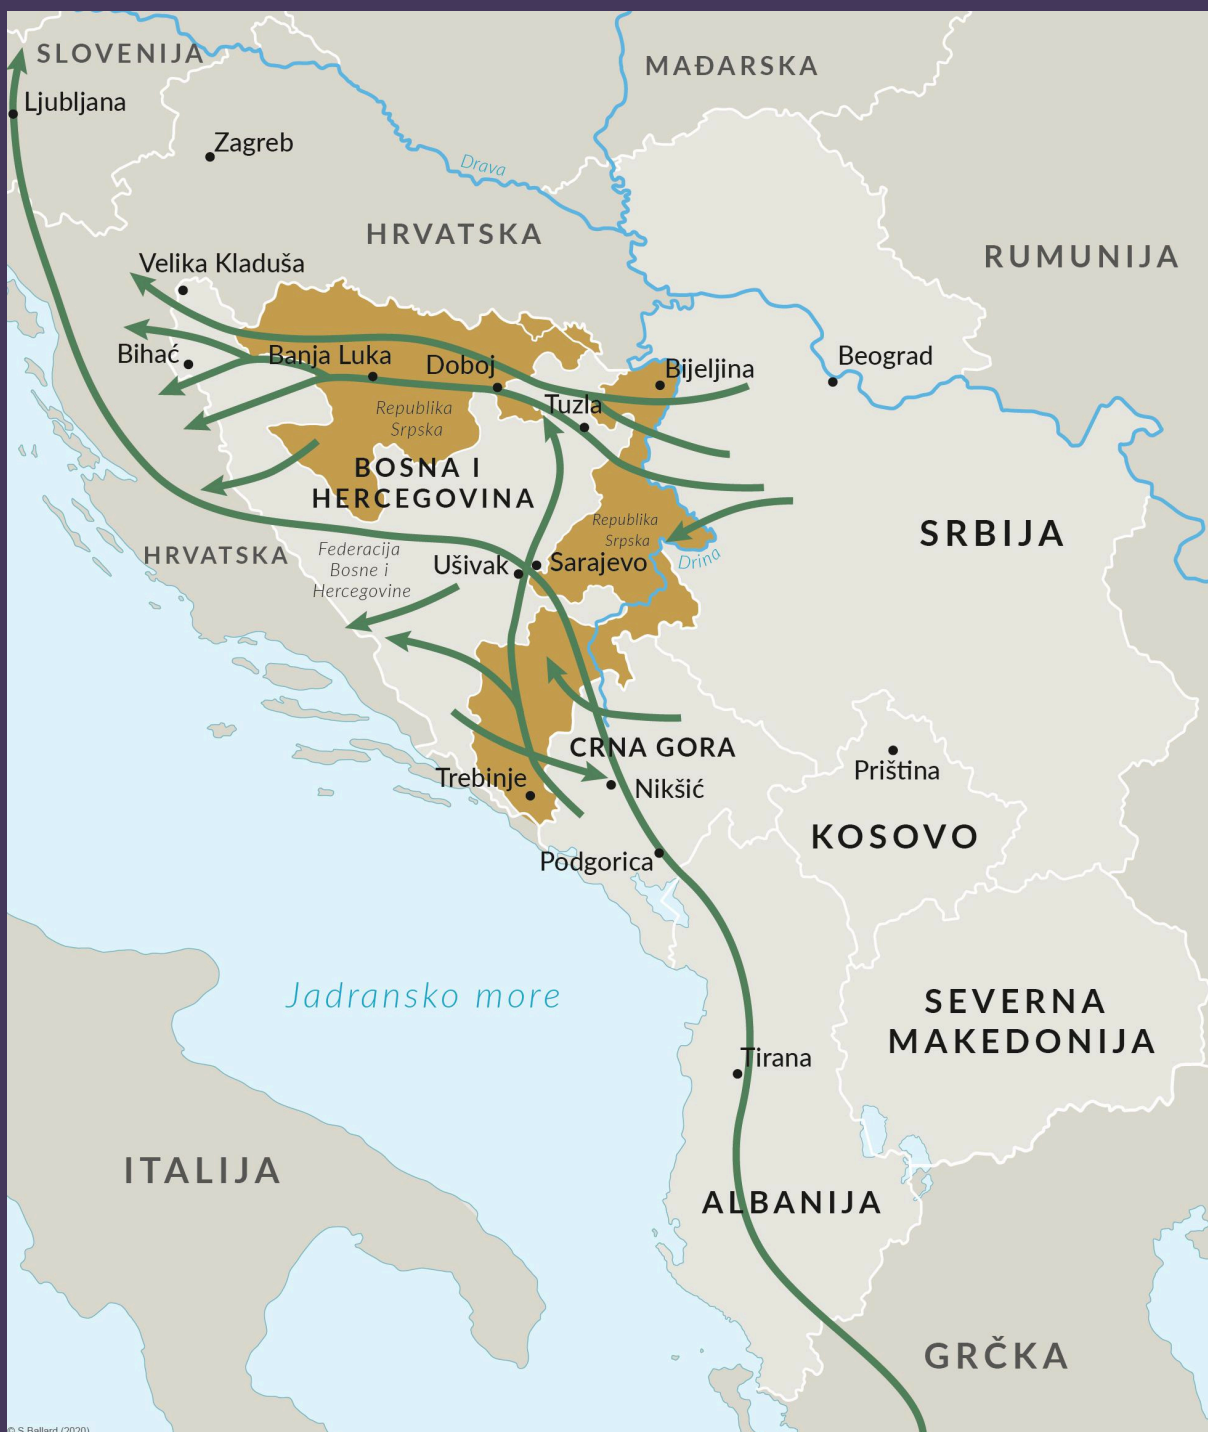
SLOVENIJA
Ljubljana
Zagreb
MAĐARSKA
Drava
HRVATSKA
RUMUNIJA
Velika Kladuša
Bihać
Banja Luka
Doboj
Bijeljina
Beograd
Tuzla
Republika Srpska
BOSNA I HERCEGOVINA
Republika Srpska
Drina
SRBIJA
HRVATSKA
Federacija Bosne i Hercegovine
Ušivak
Sarajevo
CRNA GORA
Priština
Trebinje
Nikšić
KOSOVO
Podgorica
Jadransko more
SEVERNA MAKEDONIJA
Tirana
ITALIJA
ALBANIJA
GRČKA
© S.Ballard (2020)